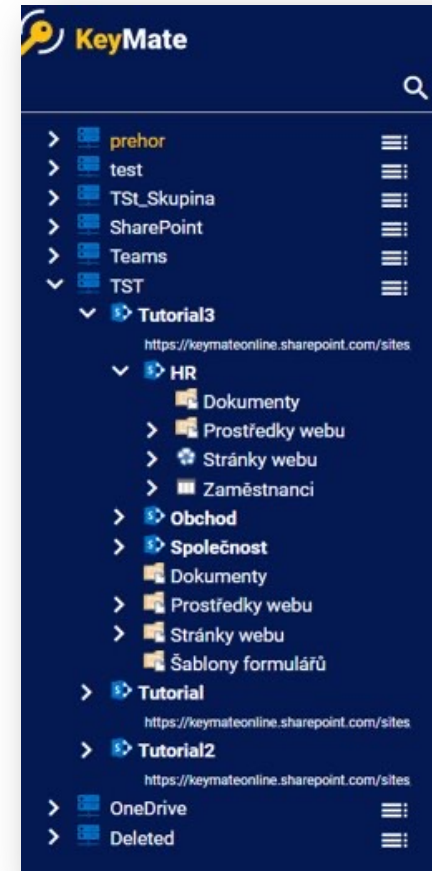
KeyMate

prehor
test
TSt_Skupina
SharePoint
Teams
TST
Tutorial3
https://keymateonline.sharepoint.com/sites
HR
Dokumenty
Prostředky webu
Stránky webu
Zaměstnanci
Obchod
Společnost
Dokumenty
Prostředky webu
Stránky webu
Šablony formulářů
Tutorial
https://keymateonline.sharepoint.com/sites
Tutorial2
https://keymateonline.sharepoint.com/sites
OneDrive
Deleted